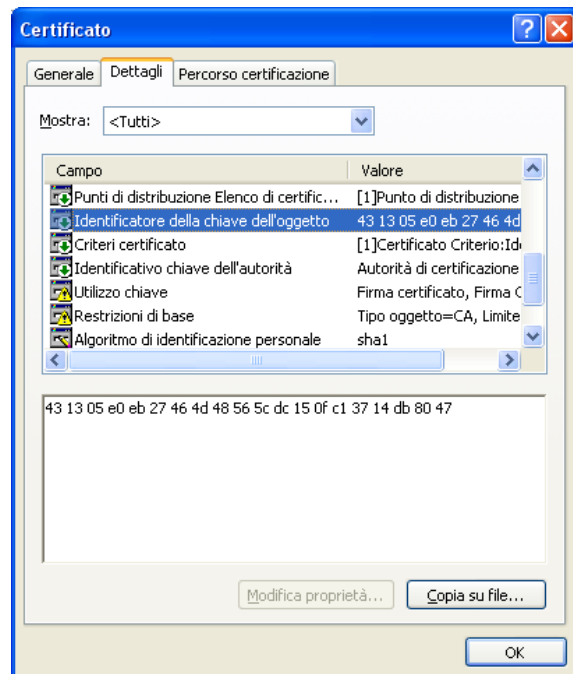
Certificato

Generale | Dettagli | Percorso certificazione

Mostra: <Tutti>

| Campo | Valore |
|---|---|
| Punti di distribuzione Elenco di certific... | [1]Punto di distribuzione |
| Identificatore della chiave dell'oggetto | 43 13 05 e0 eb 27 46 4d |
| Criteri certificato | [1]Certificato Criterio:Id |
| Identificativo chiave dell'autorità | Autorità di certificazione |
| Utilizzo chiave | Firma certificato, Firma C |
| Restrizioni di base | Tipo oggetto=CA, Limite |
| Algoritmo di identificazione personale | sha1 |

43 13 05 e0 eb 27 46 4d 48 56 5c dc 15 0f c1 37 14 db 80 47

Modifica proprietà... Copia su file...

OK